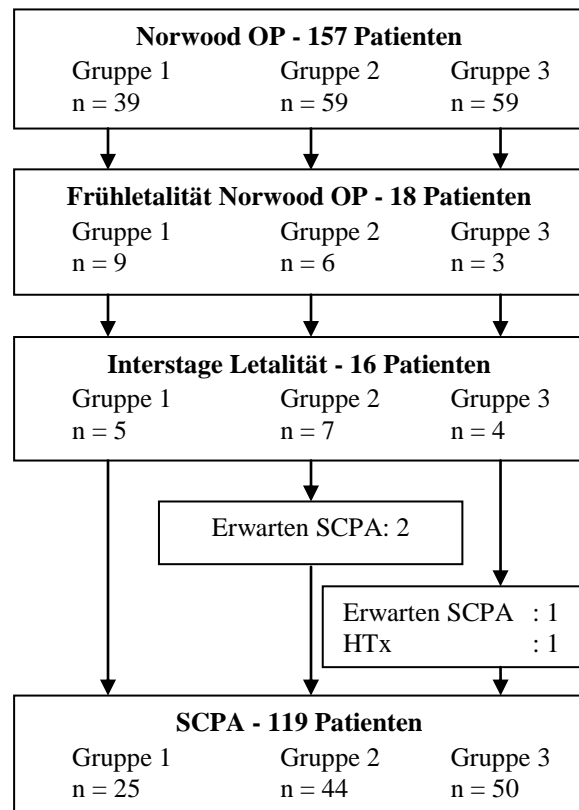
Norwood OP - 157 Patienten
Gruppe 1
n = 39
Gruppe 2
n = 59
Gruppe 3
n = 59

Frühletalität Norwood OP - 18 Patienten
Gruppe 1
n = 9
Gruppe 2
n = 6
Gruppe 3
n = 3

Interstage Letalität - 16 Patienten
Gruppe 1
n = 5
Gruppe 2
n = 7
Gruppe 3
n = 4

Erwarten SCPA: 2

Erwarten SCPA : 1
HTx : 1

SCPA - 119 Patienten
Gruppe 1
n = 25
Gruppe 2
n = 44
Gruppe 3
n = 50